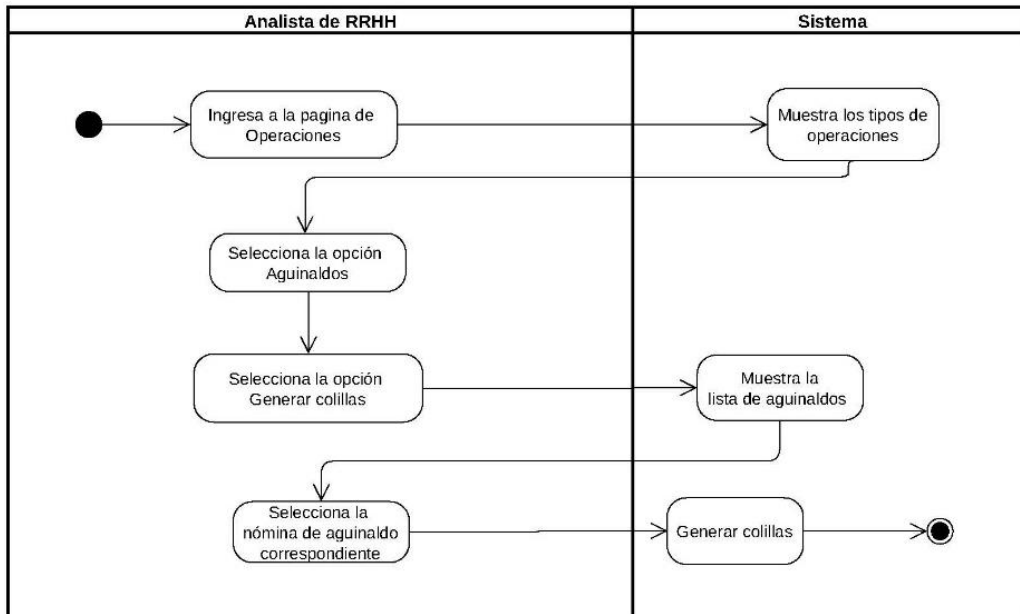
Analista de RRHH

Sistema

Ingresa a la pagina de Operaciones

Muestra los tipos de operaciones

Selecciona la opción Aguinaldos

Selecciona la opción Generar colillas

Muestra la lista de aguinaldos

Selecciona la nómina de aguinaldo correspondiente

Generar colillas